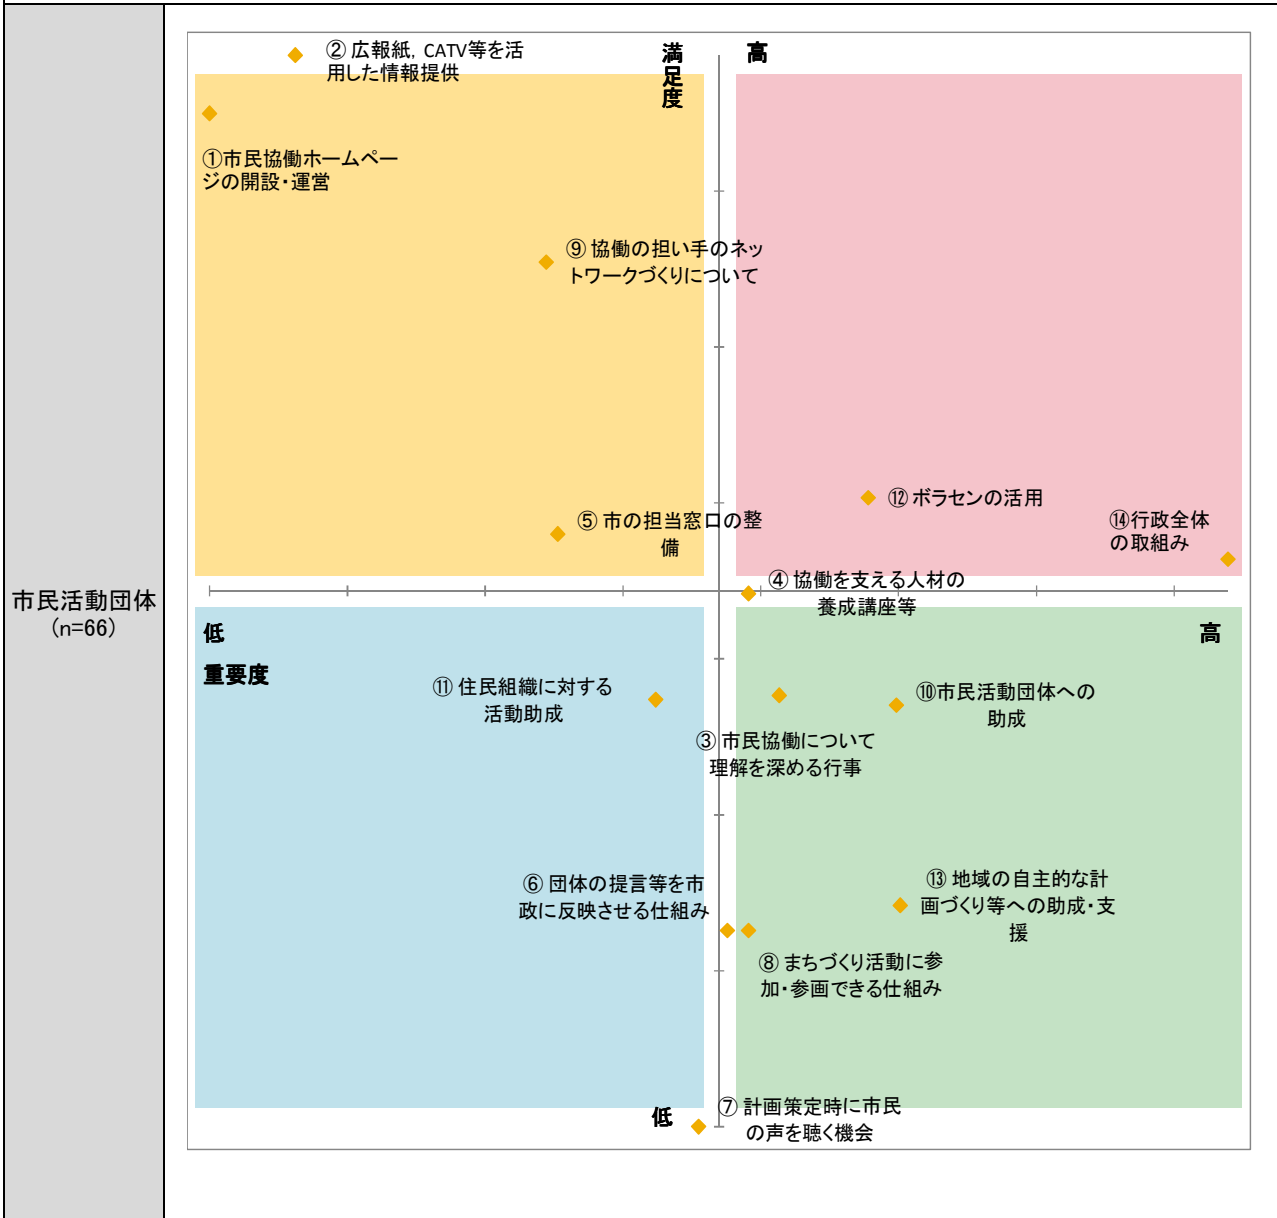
市民活動団体
(n=66)

満足度

高

② 広報紙, CATV等を活用した情報提供

①市民協働ホームページの開設・運営

⑨ 協働の担い手のネットワークづくりについて

⑫ ボラセンの活用

⑭行政全体の取組み

⑤ 市の担当窓口の整備

④ 協働を支える人材の養成講座等

低

重要度

高

⑪ 住民組織に対する活動助成

⑩市民活動団体への助成

③ 市民協働について理解を深める行事

⑬ 地域の自主的な計画づくり等への助成・支援

⑥ 団体の提言等を市政に反映させる仕組み

⑧ まちづくり活動に参加・参画できる仕組み

低

⑦ 計画策定時に市民の声を聴く機会